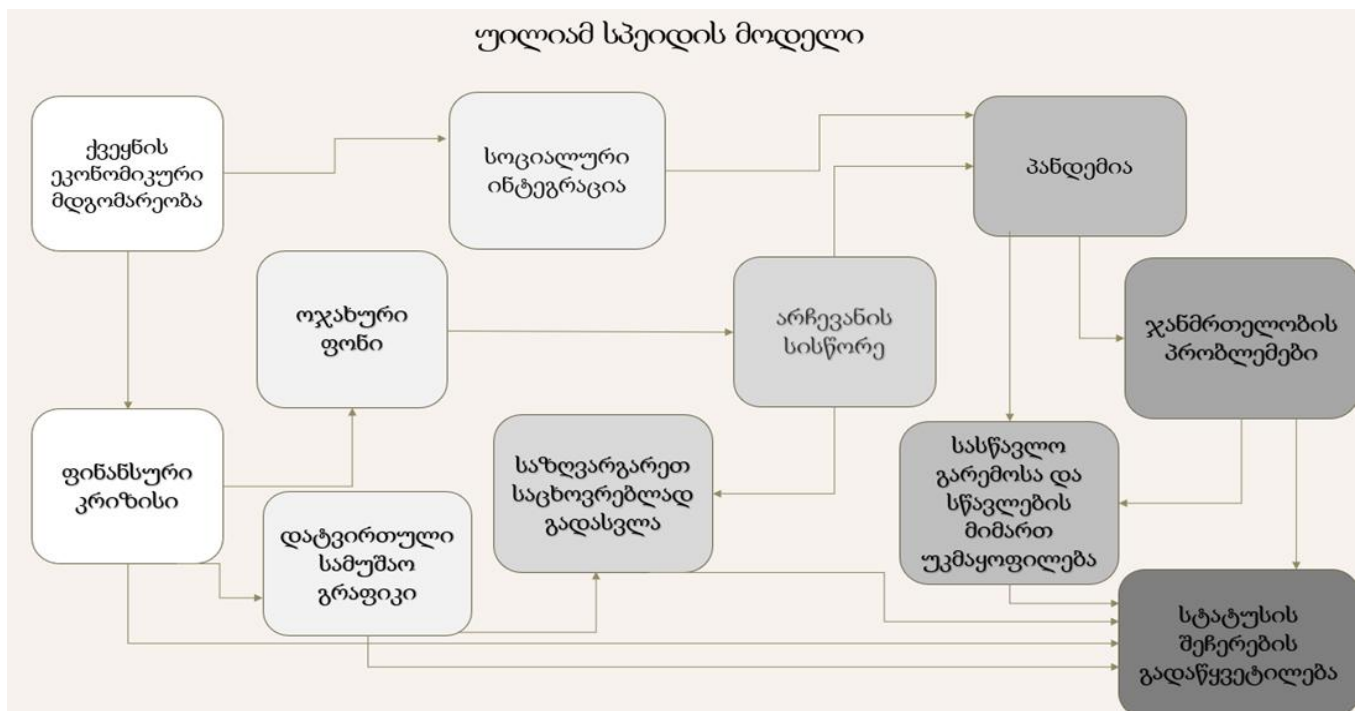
უილიამ სპეიდის მოდელი

ქვეყნის ეკონომიკური მდგომარეობა

სოციალური ინტეგრაცია

პანდემია

ოჯახური ფონი

არჩევანის სისწორე

ჯანმრთელობის პრობლემები

ფინანსური კრიზისი

საზღვარგარეთ საცხოვრებლად გადასვლა

სასწავლო გარემოსა და სწავლების მიმართ უკმაყოფილება

დატვირთული სამუშაო გრაფიკი

სტატუსის შეჩერების გადაწყვეტილება